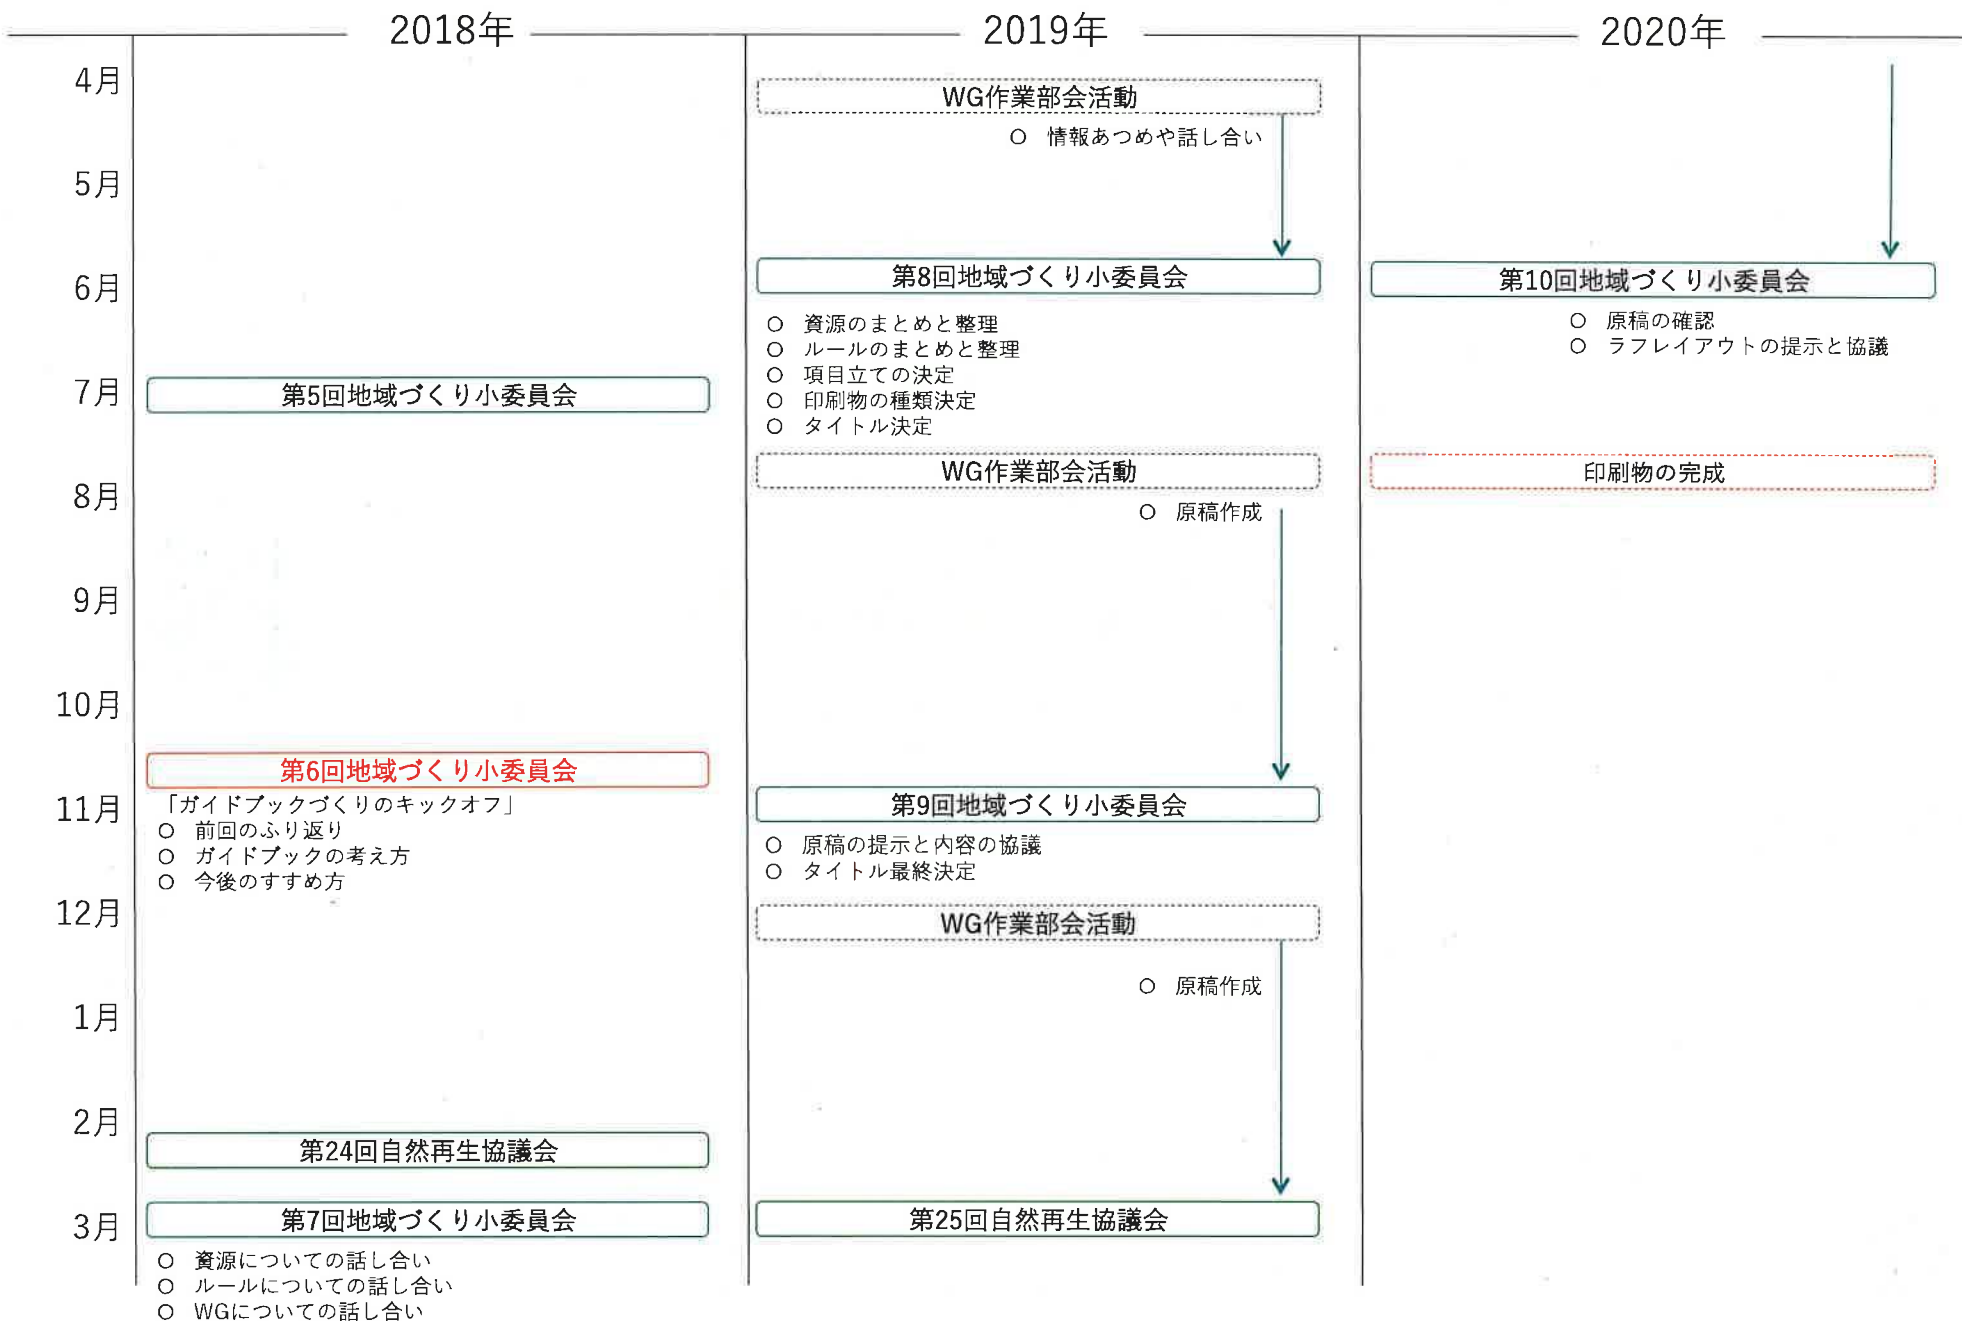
2018年

2019年

2020年

4月
5月
6月
7月
8月
9月
10月
11月
12月
1月
2月
3月

第5回地域づくり小委員会

第6回地域づくり小委員会
「ガイドブックづくりのキックオフ」
○ 前回のふり返り
○ ガイドブックの考え方
○ 今後のすすめ方

第24回自然再生協議会

第7回地域づくり小委員会
○ 資源についての話し合い
○ ルールについての話し合い
○ WGについての話し合い

WG作業部会活動
○ 情報あつめや話し合い

第8回地域づくり小委員会
○ 資源のまとめと整理
○ ルールのまとめと整理
○ 項目立ての決定
○ 印刷物の種類決定
○ タイトル決定

WG作業部会活動
○ 原稿作成

第9回地域づくり小委員会
○ 原稿の提示と内容の協議
○ タイトル最終決定

WG作業部会活動
○ 原稿作成

第25回自然再生協議会

第10回地域づくり小委員会
○ 原稿の確認
○ ラフレイアウトの提示と協議

印刷物の完成